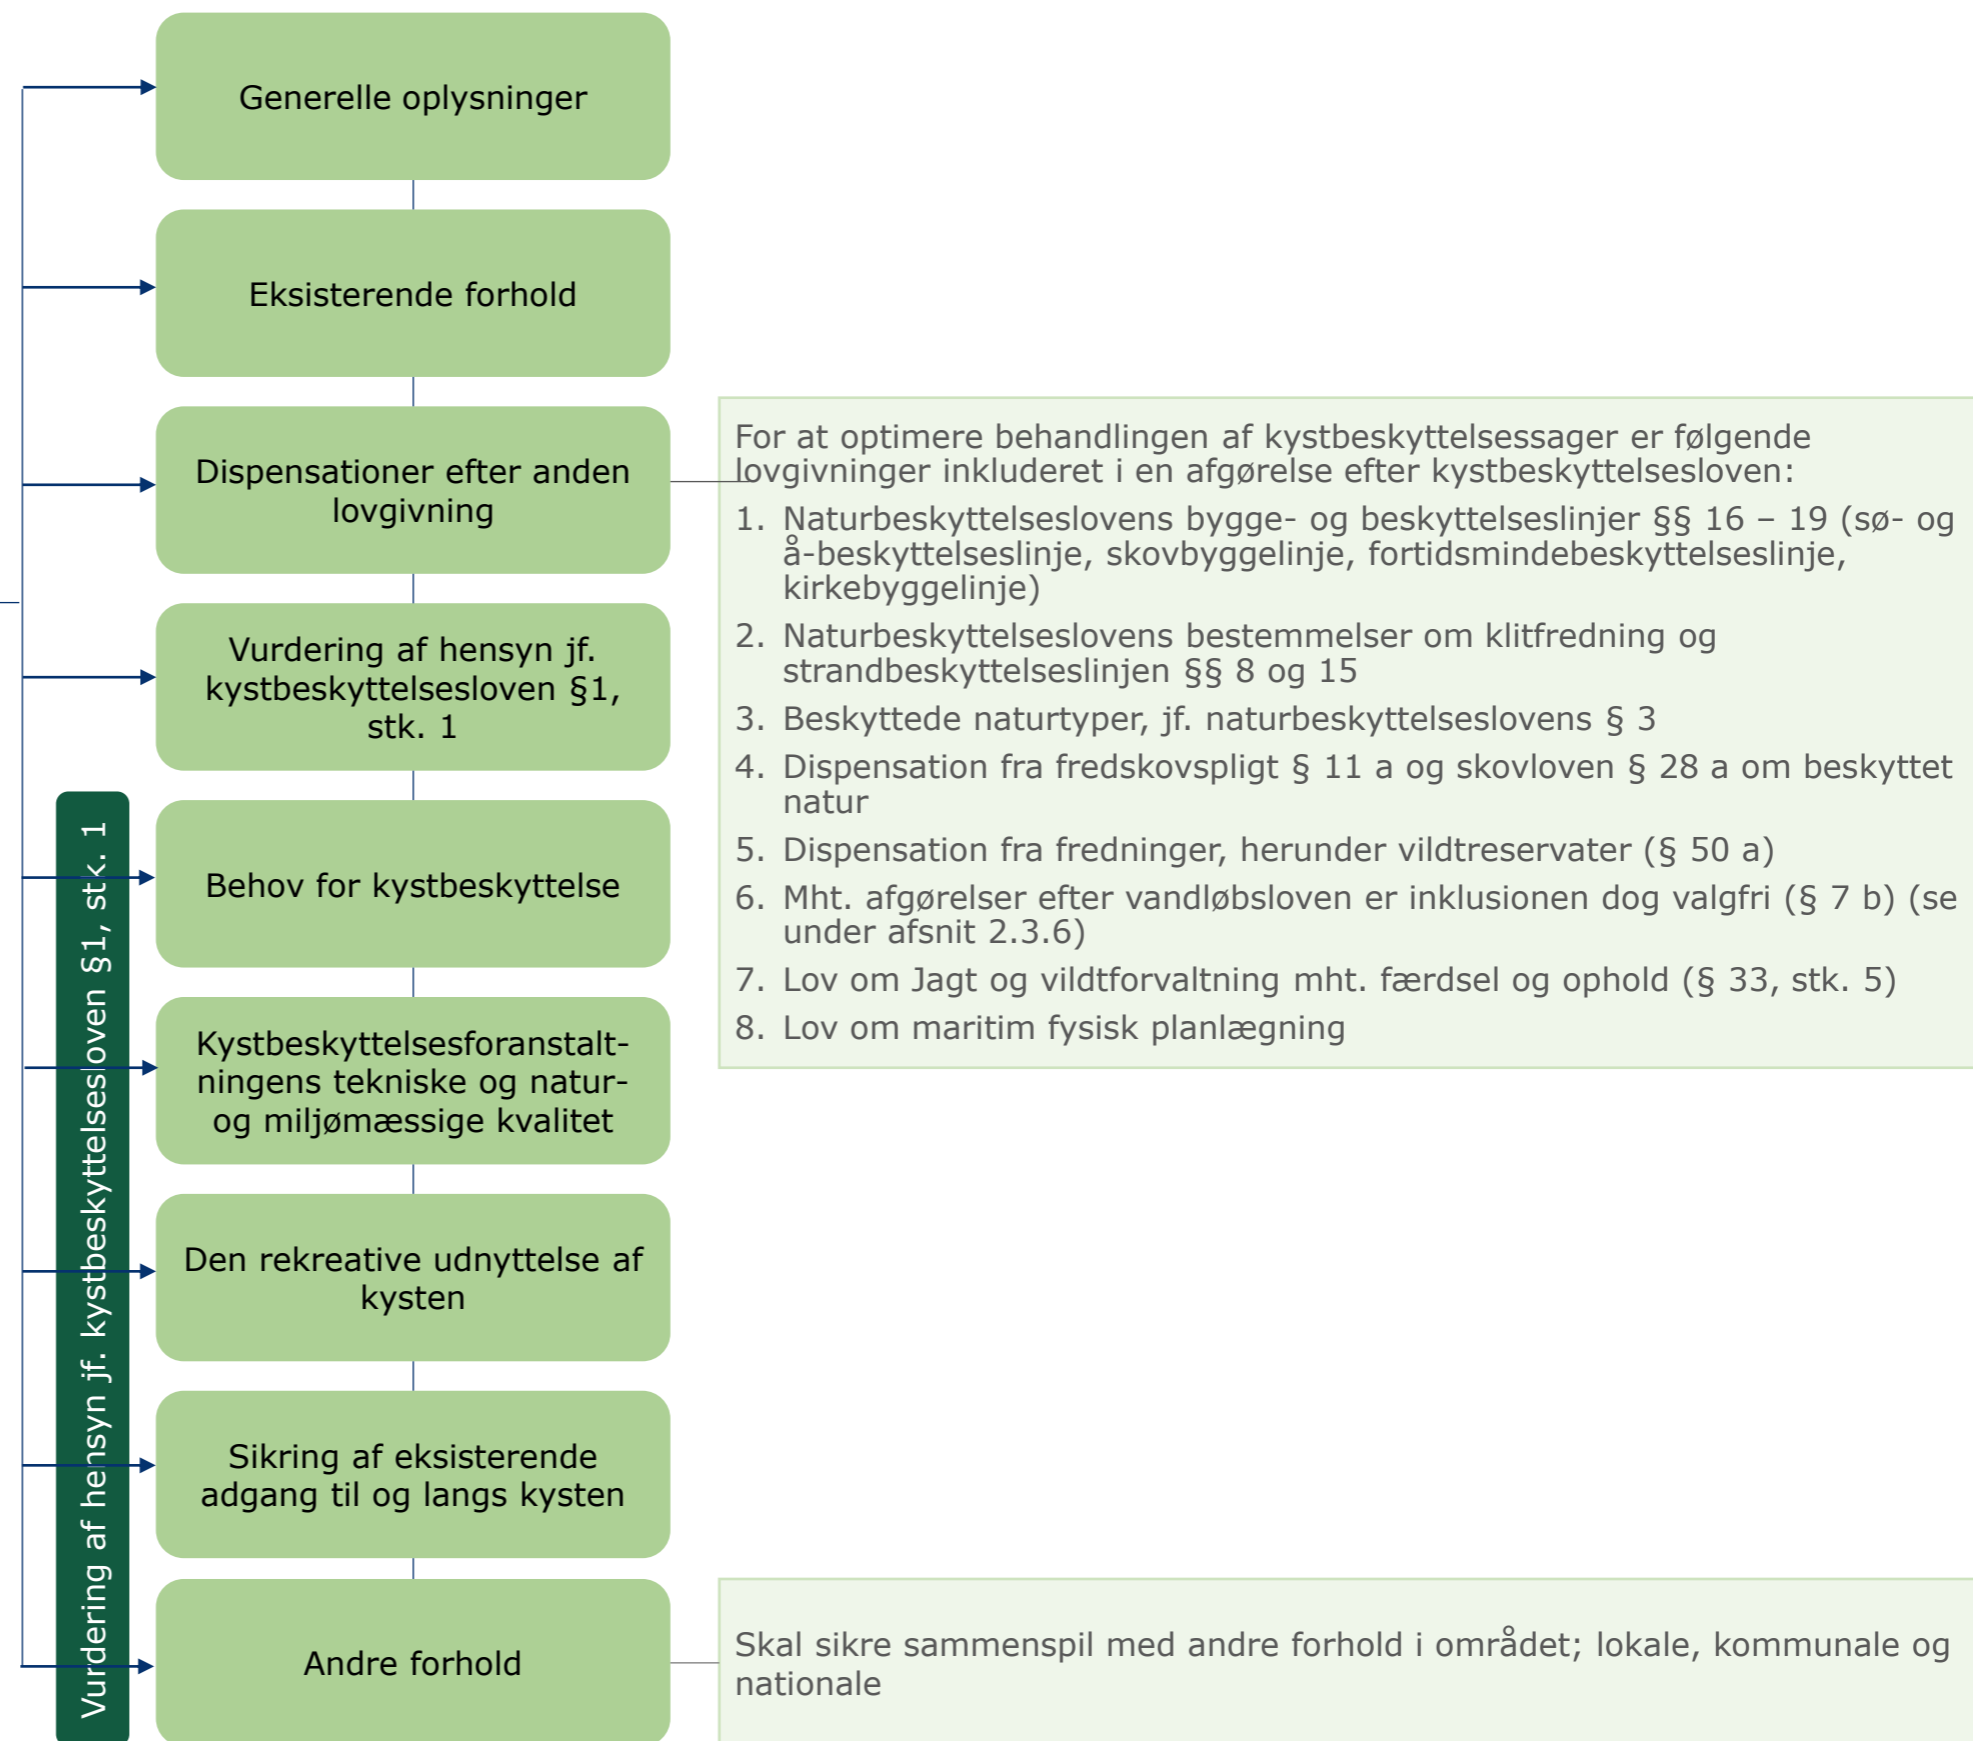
Generelle oplysninger

Eksisterende forhold

Dispensationer efter anden lovgivning

For at optimere behandlingen af kystbeskyttelsessager er følgende lovgivninger inkluderet i en afgørelse efter kystbeskyttelsesloven:

1. Naturbeskyttelseslovens bygge- og beskyttelseslinjer §§ 16 – 19 (sø- og å-beskyttelseslinje, skovbyggelinje, fortidsmindebeskyttelseslinje, kirkebyggelinje)
2. Naturbeskyttelseslovens bestemmelser om klitfredning og strandbeskyttelseslinjen §§ 8 og 15
3. Beskyttede naturtyper, jf. naturbeskyttelseslovens § 3
4. Dispensation fra fredskovspligt § 11 a og skovloven § 28 a om beskyttet natur
5. Dispensation fra fredninger, herunder vildtreservater (§ 50 a)
6. Mht. afgørelser efter vandløbsloven er inklusionen dog valgfri (§ 7 b) (se under afsnit 2.3.6)
7. Lov om Jagt og vildtforvaltning mht. færdsel og ophold (§ 33, stk. 5)
8. Lov om maritim fysisk planlægning

Vurdering af hensyn jf. kystbeskyttelsesloven §1, stk. 1

Behov for kystbeskyttelse

Kystbeskyttelsesforanstaltningens tekniske og natur- og miljømæssige kvalitet

Den rekreative udnyttelse af kysten

Sikring af eksisterende adgang til og langs kysten

Andre forhold

Skal sikre sammenspil med andre forhold i området; lokale, kommunale og nationale

Vurdering af hensyn jf. kystbeskyttelsesloven §1, stk. 1